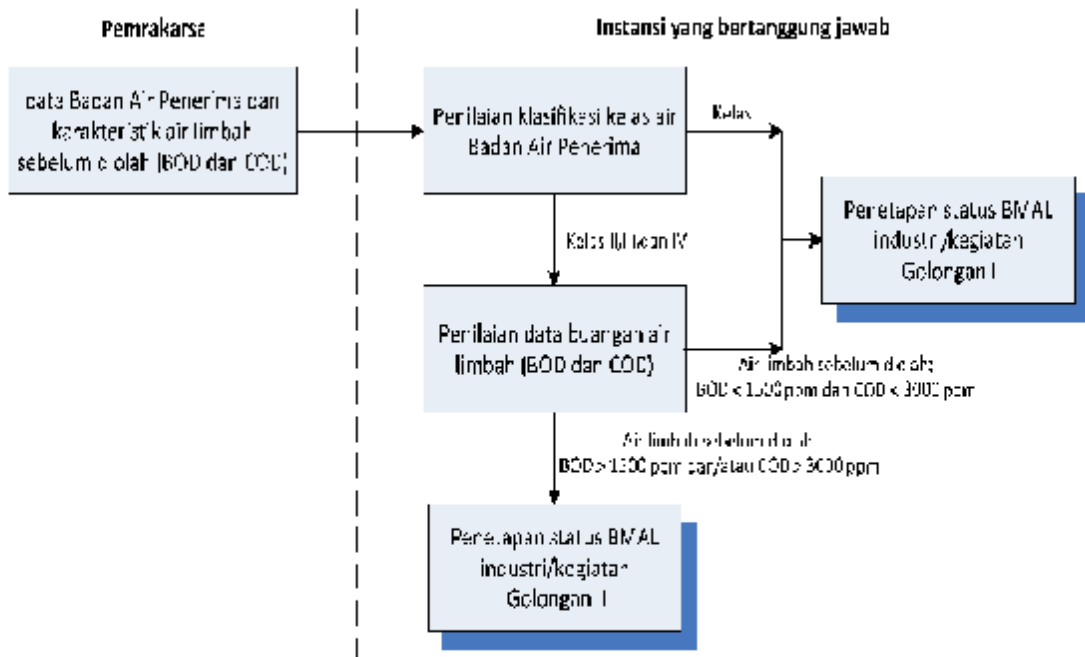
Pemrakarsa

Instansi yang bertanggung jawab

Data Badan Air Penerima dan karakteristik air limbah sebelum diolah (BOD dan COD)

Penilaian klasifikasi kelas air Badan Air Penerima

Kelas

Penetapan status BMAL industri/kegiatan Golongan I

Kelas II, III dan IV

Penilaian data buangan air limbah (BOD dan COD)

Air limbah sebelum diolah; BOD < 1500 ppm dan COD < 3000 ppm

Air limbah sebelum diolah BOD > 1500 ppm dan/atau COD > 3000 ppm

Penetapan status BMAL industri/kegiatan Golongan II